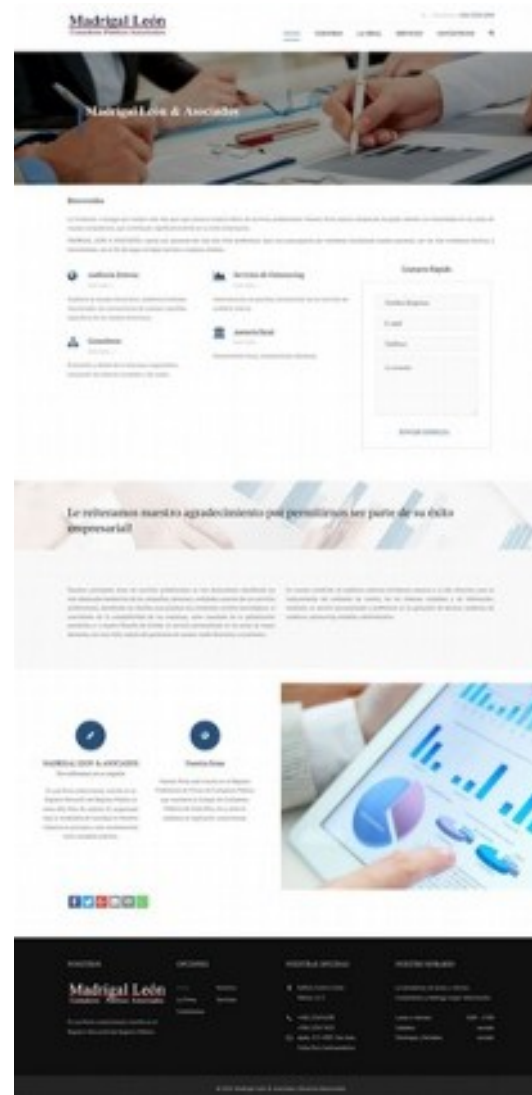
Madrigal León
Contadores Públicos Asociados

Madrigal León & Asociados

Bienvenidos

Auditoría Externa

Servicios de Outsourcing

Consultoría

Asesoría fiscal

Contacto Rápido

Nombre/Empresa

E-mail

Teléfono

Su mensaje

ENVIAR MENSAJE

Le reiteramos nuestro agradecimiento por permitirnos ser parte de su éxito empresarial!

MADRIGAL LEÓN & ASOCIADOS

Nuestra firma

Madrigal León
Contadores Públicos Asociados